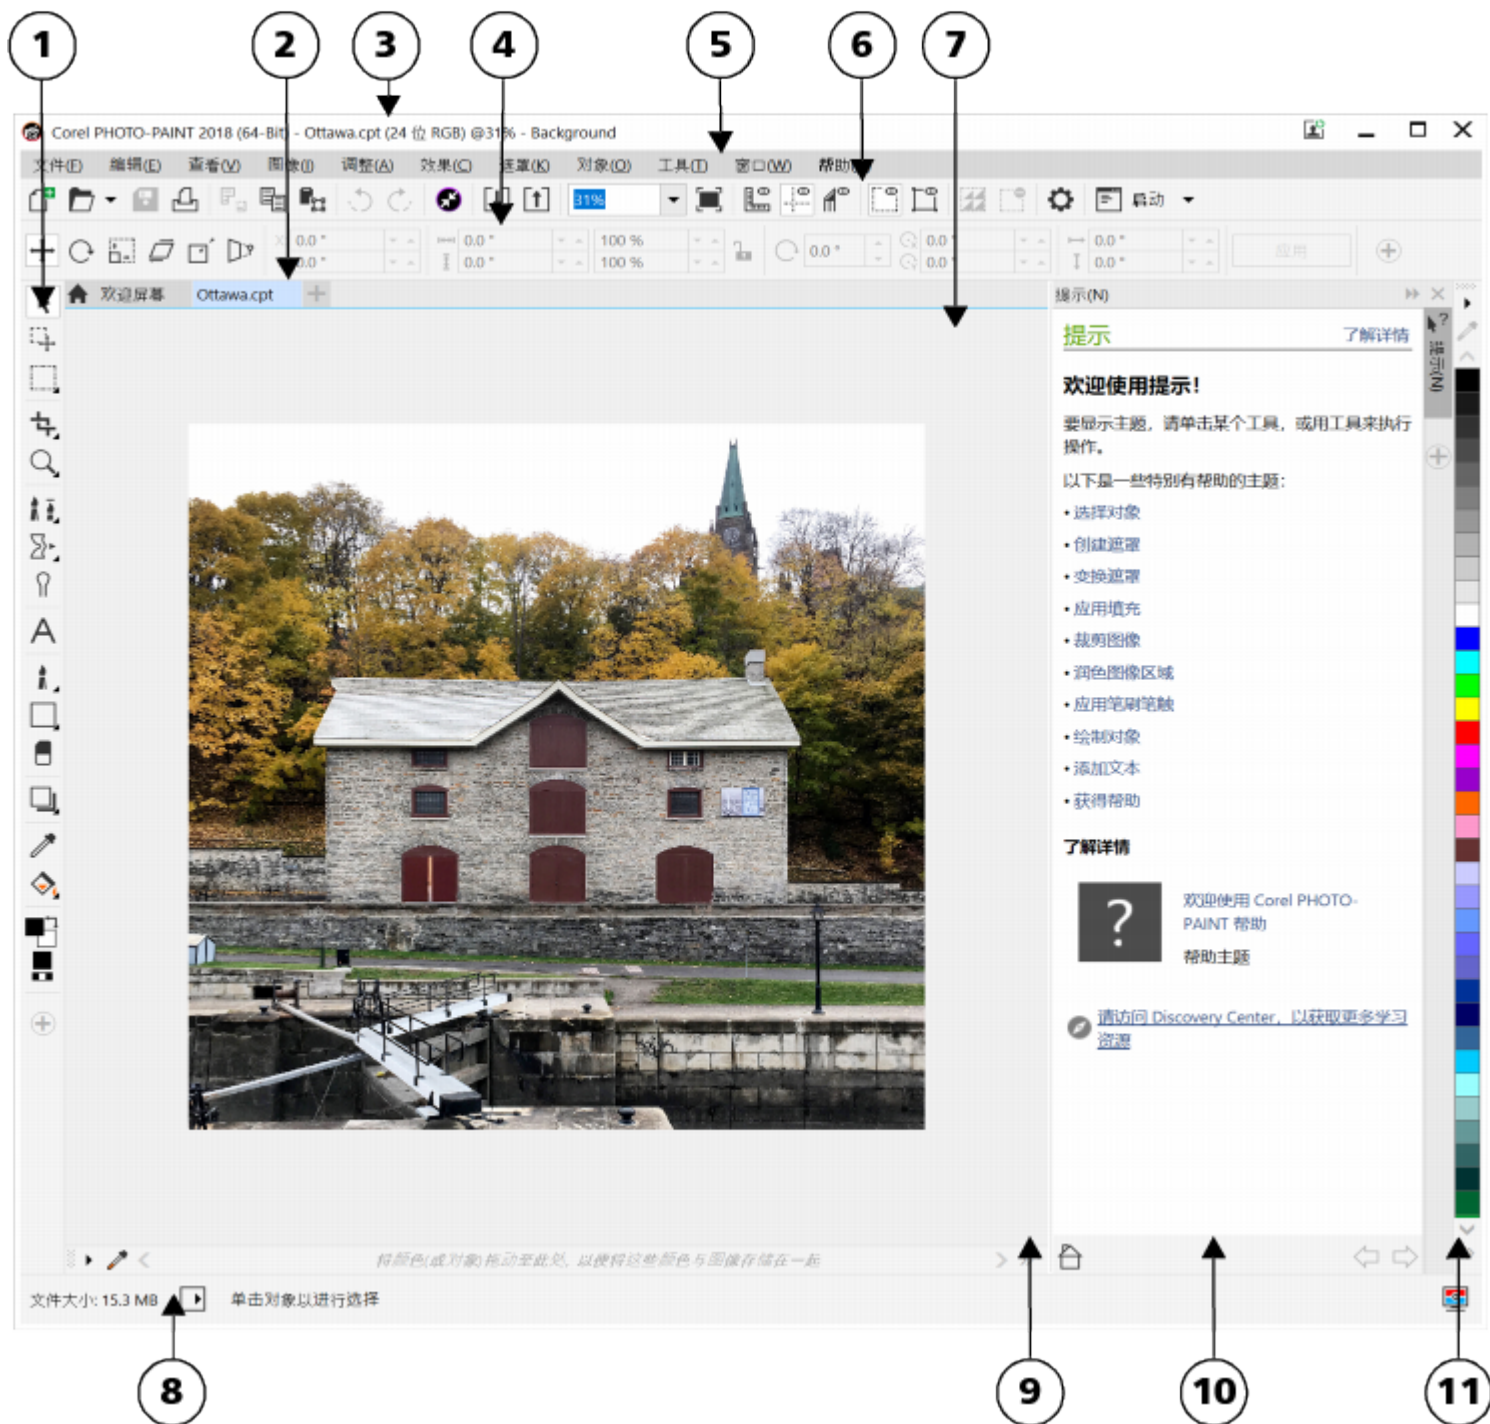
1 2 3 4 5 6 7

Corel PHOTO-PAINT 2018 (64-Bit) - Ottawa.cpt (24 位 RGB) @31% - Background

文件(F) 编辑(E) 查看(V) 图像(I) 调整(A) 效果(C) 遮罩(K) 对象(O) 工具(T) 窗口(W) 帮助

31% 启动

0.0 ° 0.0 ° 0.0 ° 0.0 ° 100 % 100 % 0.0 ° 0.0 0.0 0.0 ° 0.0 ° 应用

欢迎屏幕 Ottawa.cpt

提示(N)

提示 了解详情

欢迎使用提示！

要显示主题，请单击某个工具，或用工具来执行操作。

以下是一些特别有帮助的主题：

• 选择对象
• 创建遮罩
• 变换遮罩
• 应用填充
• 裁剪图像
• 润色图像区域
• 应用笔刷笔触
• 绘制对象
• 添加文本
• 获得帮助

了解详情

?

欢迎使用 Corel PHOTO-PAINT 帮助

帮助主题

请访问 Discovery Center，以获取更多学习资源

提示(N)

将颜色(或对象)拖动至此处，以便将这些颜色与图像存储在一起

文件大小: 15.3 MB 单击对象以进行选择

8 9 10 11